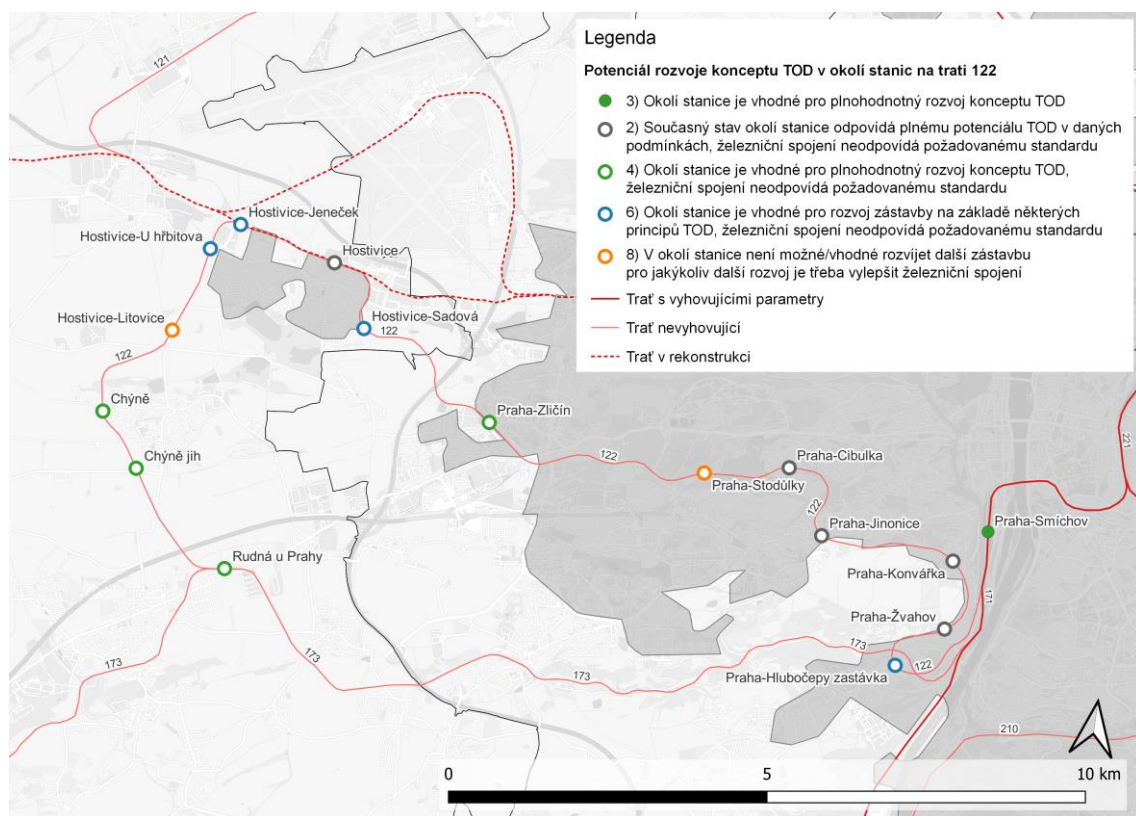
Legenda

Potenciál rozvoje konceptu TOD v okolí stanic na trati 122

3) Okolí stanice je vhodné pro plnohodnotný rozvoj konceptu TOD

2) Současný stav okolí stanice odpovídá plnému potenciálu TOD v daných podmínkách, železniční spojení neodpovídá požadovanému standardu

4) Okolí stanice je vhodné pro plnohodnotný rozvoj konceptu TOD, železniční spojení neodpovídá požadovanému standardu

6) Okolí stanice je vhodné pro rozvoj zástavby na základě některých principů TOD, železniční spojení neodpovídá požadovanému standardu

8) V okolí stanice není možné/vhodné rozvíjet další zástavbu pro jakýkoliv další rozvoj je třeba vylepšit železniční spojení

Trať s vyhovujícími parametry

Trať nevyhovující

Trať v rekonstrukci

121
Hostivice-Jeneček
Hostivice-U hřbitova
Hostivice
Hostivice-Sadová
122
Hostivice-Litovice
122
Chýně
Chýně jih
Praha-Zličín
122
Praha-Cibulka
Praha-Stodůlky
122
Praha-Jinonice
Praha-Smíchov
221
Rudná u Prahy
Praha-Konvářka
Praha-Žvahov
171
173
122
Praha-Hlubočepy zastávka
173
173
173
210
0
5
10 km